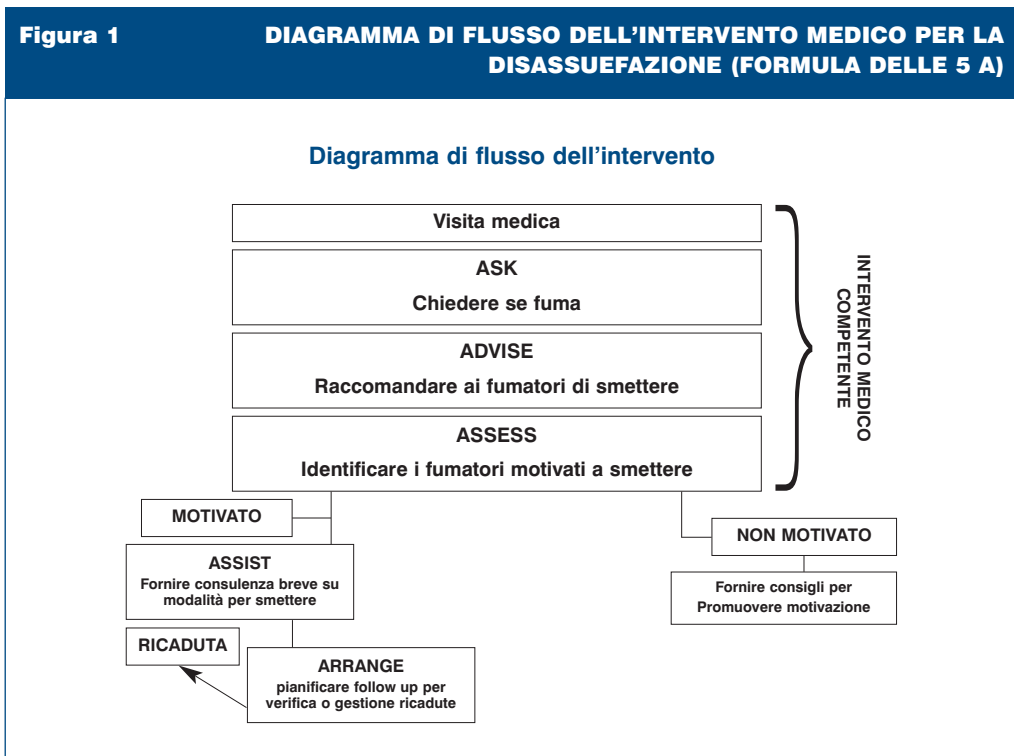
Figura 1

DIAGRAMMA DI FLUSSO DELL'INTERVENTO MEDICO PER LA DISASSUEFAZIONE (FORMULA DELLE 5 A)

Diagramma di flusso dell'intervento

Visita medica

ASK

Chiedere se fuma

ADVISE

Raccomandare ai fumatori di smettere

ASSESS

Identificare i fumatori motivati a smettere

INTERVENTO MEDICO COMPETENTE

MOTIVATO

ASSIST

Fornire consulenza breve su modalità per smettere

NON MOTIVATO

Fornire consigli per Promuovere motivazione

RICADUTA

ARRANGE

pianificare follow up per verifica o gestione ricadute